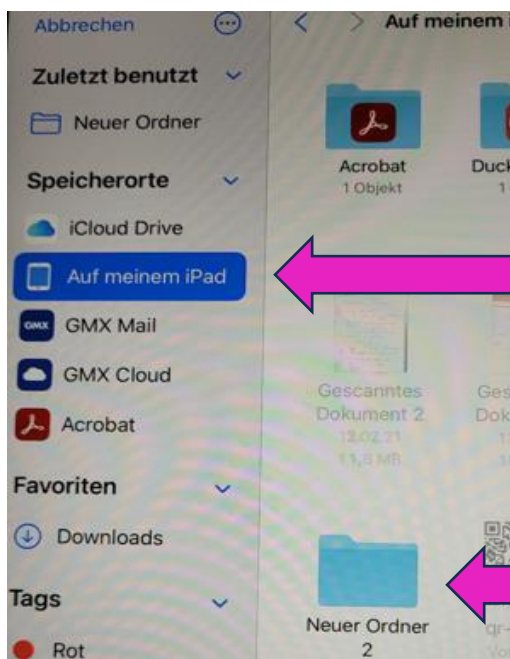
Abbrechen

Zuletzt benutzt

Neuer Ordner

Speicherorte

iCloud Drive

Auf meinem iPad

GMX Mail

GMX Cloud

Acrobat

Favoriten

Downloads

Tags

Rot

Auf meinem i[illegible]

Acrobat
1 Objekt

Duck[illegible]
1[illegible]

Gescanntes Dokument 2
12.02.21
11,5 MB

Ges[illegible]
Dok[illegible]

Neuer Ordner 2

qr-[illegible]
Vo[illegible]